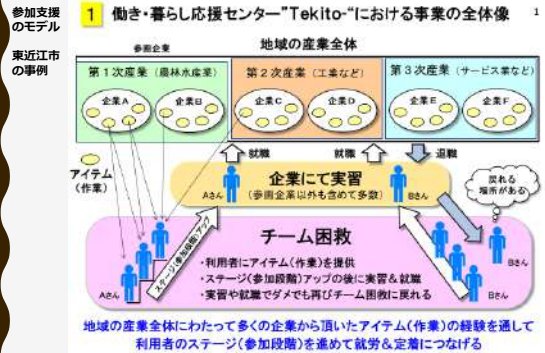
参加支援のモデル

東近江市の事例

1 働き・暮らし応援センター"Tekito-"における事業の全体像

1

参画企業

地域の産業全体

第１次産業（農林水産業）

企業A

企業B

第２次産業（工業など）

企業C

企業D

第３次産業（サービス業など）

企業E

企業F

アイテム（作業）

就職

就職

退職

企業にて実習

（参画企業以外も含めて多数）

Aさん

Bさん

戻れる場所がある

チーム困救

ステージ（参加段階）アップ

・利用者にアイテム（作業）を提供

・ステージ（参加段階）アップの後に実習＆就職

・実習や就職でダメでも再びチーム困救に戻れる

Aさん

Bさん

Bさん

地域の産業全体にわたって多くの企業から頂いたアイテム（作業）の経験を通して利用者のステージ（参加段階）を進めて就労＆定着につなげる